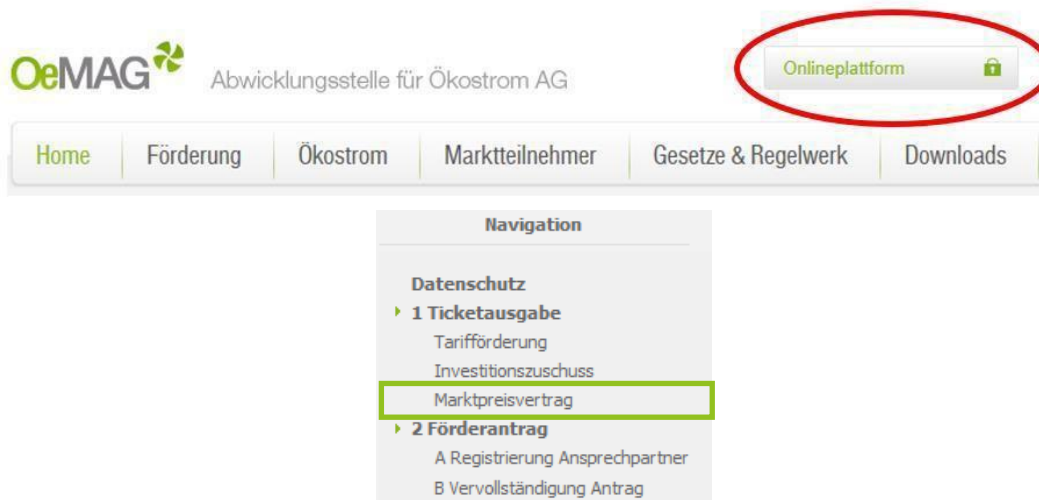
OeMAG Abwicklungsstelle für Ökostrom AG

Onlineplattform

Home | Förderung | Ökostrom | Marktteilnehmer | Gesetze & Regelwerk | Downloads

Navigation

Datenschutz
1 Ticketausgabe
Tarifförderung
Investitionszuschuss
Marktpreisvertrag
2 Förderantrag
A Registrierung Ansprechpartner
B Vervollständigung Antrag